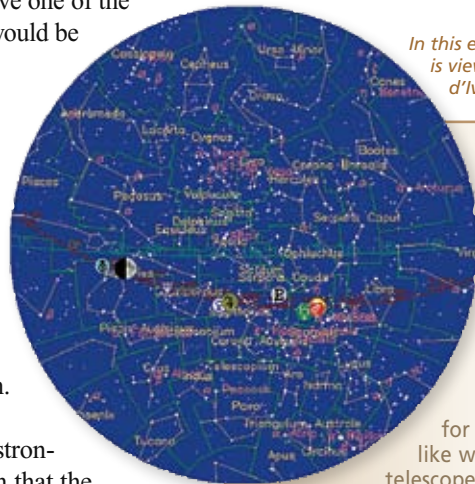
ve one of the
vould be

In this e
is vie
d'I

Cassiopeia
Cepheus
Ursa Minor
Draco
Canes Venatici
Andromeda
Lacerta
Cygnus
Bootes
Corona Borealis
Hercules
Pisces
Pegasus
Vulpecula
Sagitta
Serpens Caput
Delphinus
Equuleus
Aquila
Ophiuchus
Virgo
Serpens Cauda
Aquarius
Scutum
Libra
Capricornus
Piscis Austrinus
Sagittarius
Corona Australis
Scorpius
Telescopium
Grus
Lupus
Pavo
Indus
Phoenix
Triangulum Australe
Tucana
Ara
Octans

n.

stron-
n that the

for
like w
telescope